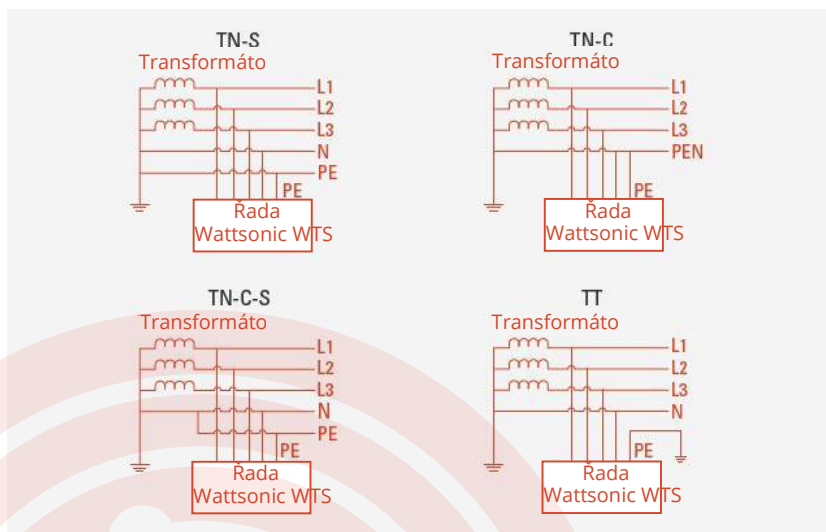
TN-S
Transformáto
L1
L2
L3
N
PE
PE
Řada Wattsonic WTS

TN-C
Transformáto
L1
L2
L3
PEN
PE
Řada Wattsonic WTS

TN-C-S
Transformáto
L1
L2
L3
N
PE
PE
Řada Wattsonic WTS

TT
Transformáto
L1
L2
L3
N
PE
Řada Wattsonic WTS